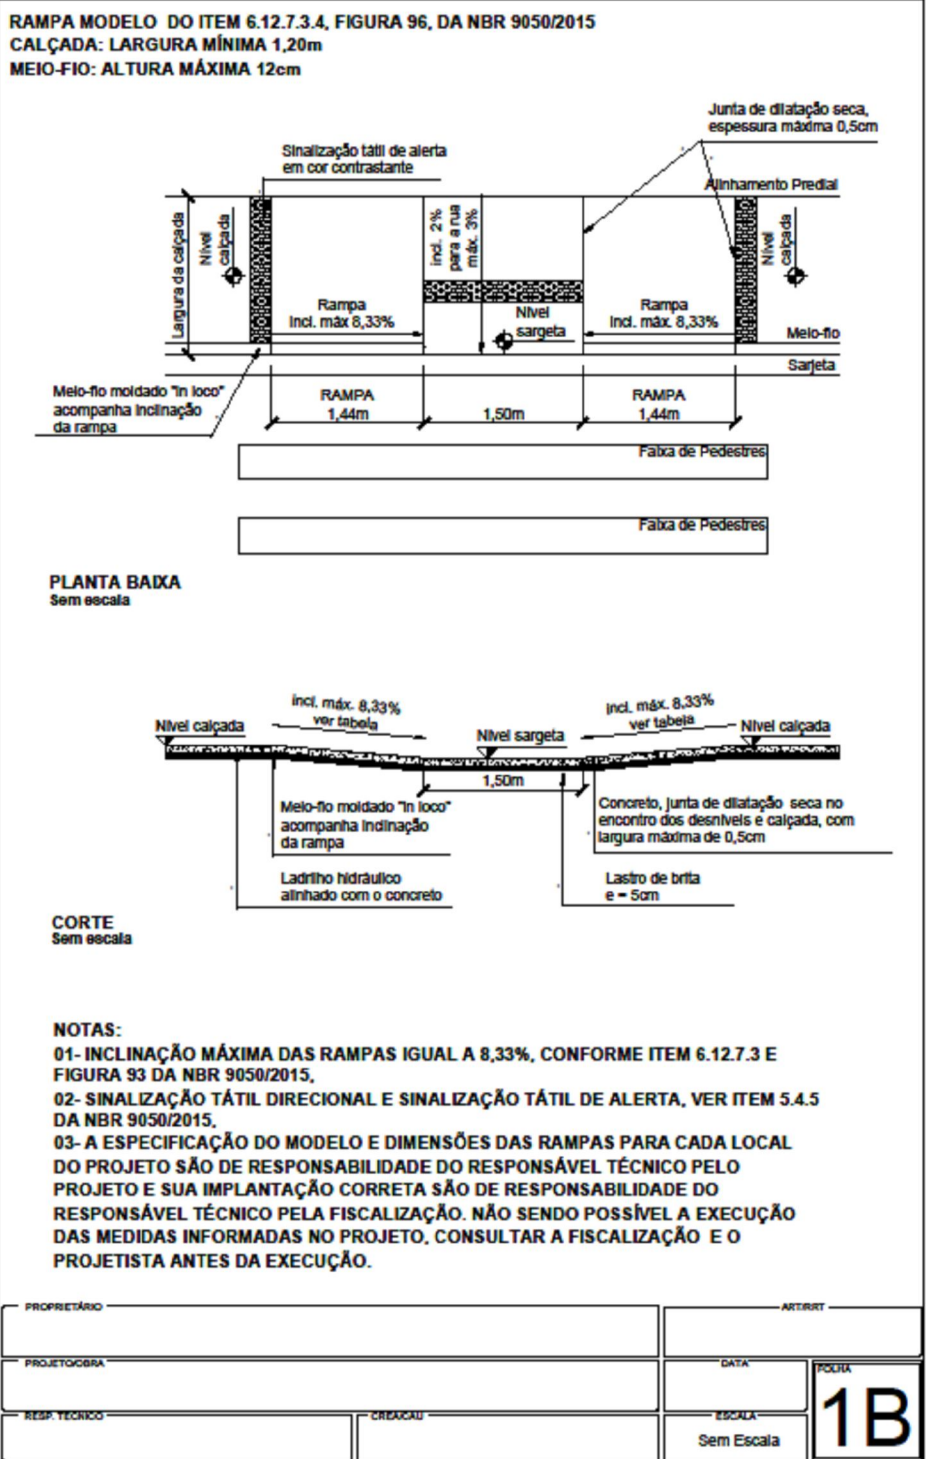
RAMPA MODELO DO ITEM 6.12.7.3.4, FIGURA 96, DA NBR 9050/2015
CALÇADA: LARGURA MÍNIMA 1,20m
MEIO-FIO: ALTURA MÁXIMA 12cm

Junta de dilatação seca, espessura máxima 0,5cm

Sinalização tátil de alerta em cor contrastante

Alinhamento Predial

Largura da calçada

Nível calçada

incl. 2% para a rua máx. 3%

Nível calçada

Rampa
Incl. máx 8,33%

Nível sargeta

Rampa
Incl. máx. 8,33%

Meio-fio

Sarjeta

Meio-fio moldado "in loco" acompanha inclinação da rampa

RAMPA
1,44m

1,50m

RAMPA
1,44m

Faixa de Pedestres

Faixa de Pedestres

PLANTA BAIXA
Sem escala

incl. máx. 8,33%
ver tabela

incl. máx. 8,33%
ver tabela

Nível calçada

Nível sargeta

Nível calçada

1,50m

Meio-fio moldado "in loco" acompanha inclinação da rampa

Concreto, junta de dilatação seca no encontro dos desníveis e calçada, com largura máxima de 0,5cm

Ladrilho hidráulico alinhado com o concreto

Lastro de brita
e = 5cm

CORTE
Sem escala

NOTAS:
01- INCLINAÇÃO MÁXIMA DAS RAMPAS IGUAL A 8,33%, CONFORME ITEM 6.12.7.3 E FIGURA 93 DA NBR 9050/2015.
02- SINALIZAÇÃO TÁTIL DIRECIONAL E SINALIZAÇÃO TÁTIL DE ALERTA, VER ITEM 5.4.5 DA NBR 9050/2015.
03- A ESPECIFICAÇÃO DO MODELO E DIMENSÕES DAS RAMPAS PARA CADA LOCAL DO PROJETO SÃO DE RESPONSABILIDADE DO RESPONSÁVEL TÉCNICO PELO PROJETO E SUA IMPLANTAÇÃO CORRETA SÃO DE RESPONSABILIDADE DO RESPONSÁVEL TÉCNICO PELA FISCALIZAÇÃO. NÃO SENDO POSSÍVEL A EXECUÇÃO DAS MEDIDAS INFORMADAS NO PROJETO, CONSULTAR A FISCALIZAÇÃO E O PROJETISTA ANTES DA EXECUÇÃO.

PROPRIETÁRIO

ART/RRT

PROJETO/OBRA

DATA

FOLHA

1B

RESP. TÉCNICO

CREA/CAU

ESCALA
Sem Escala